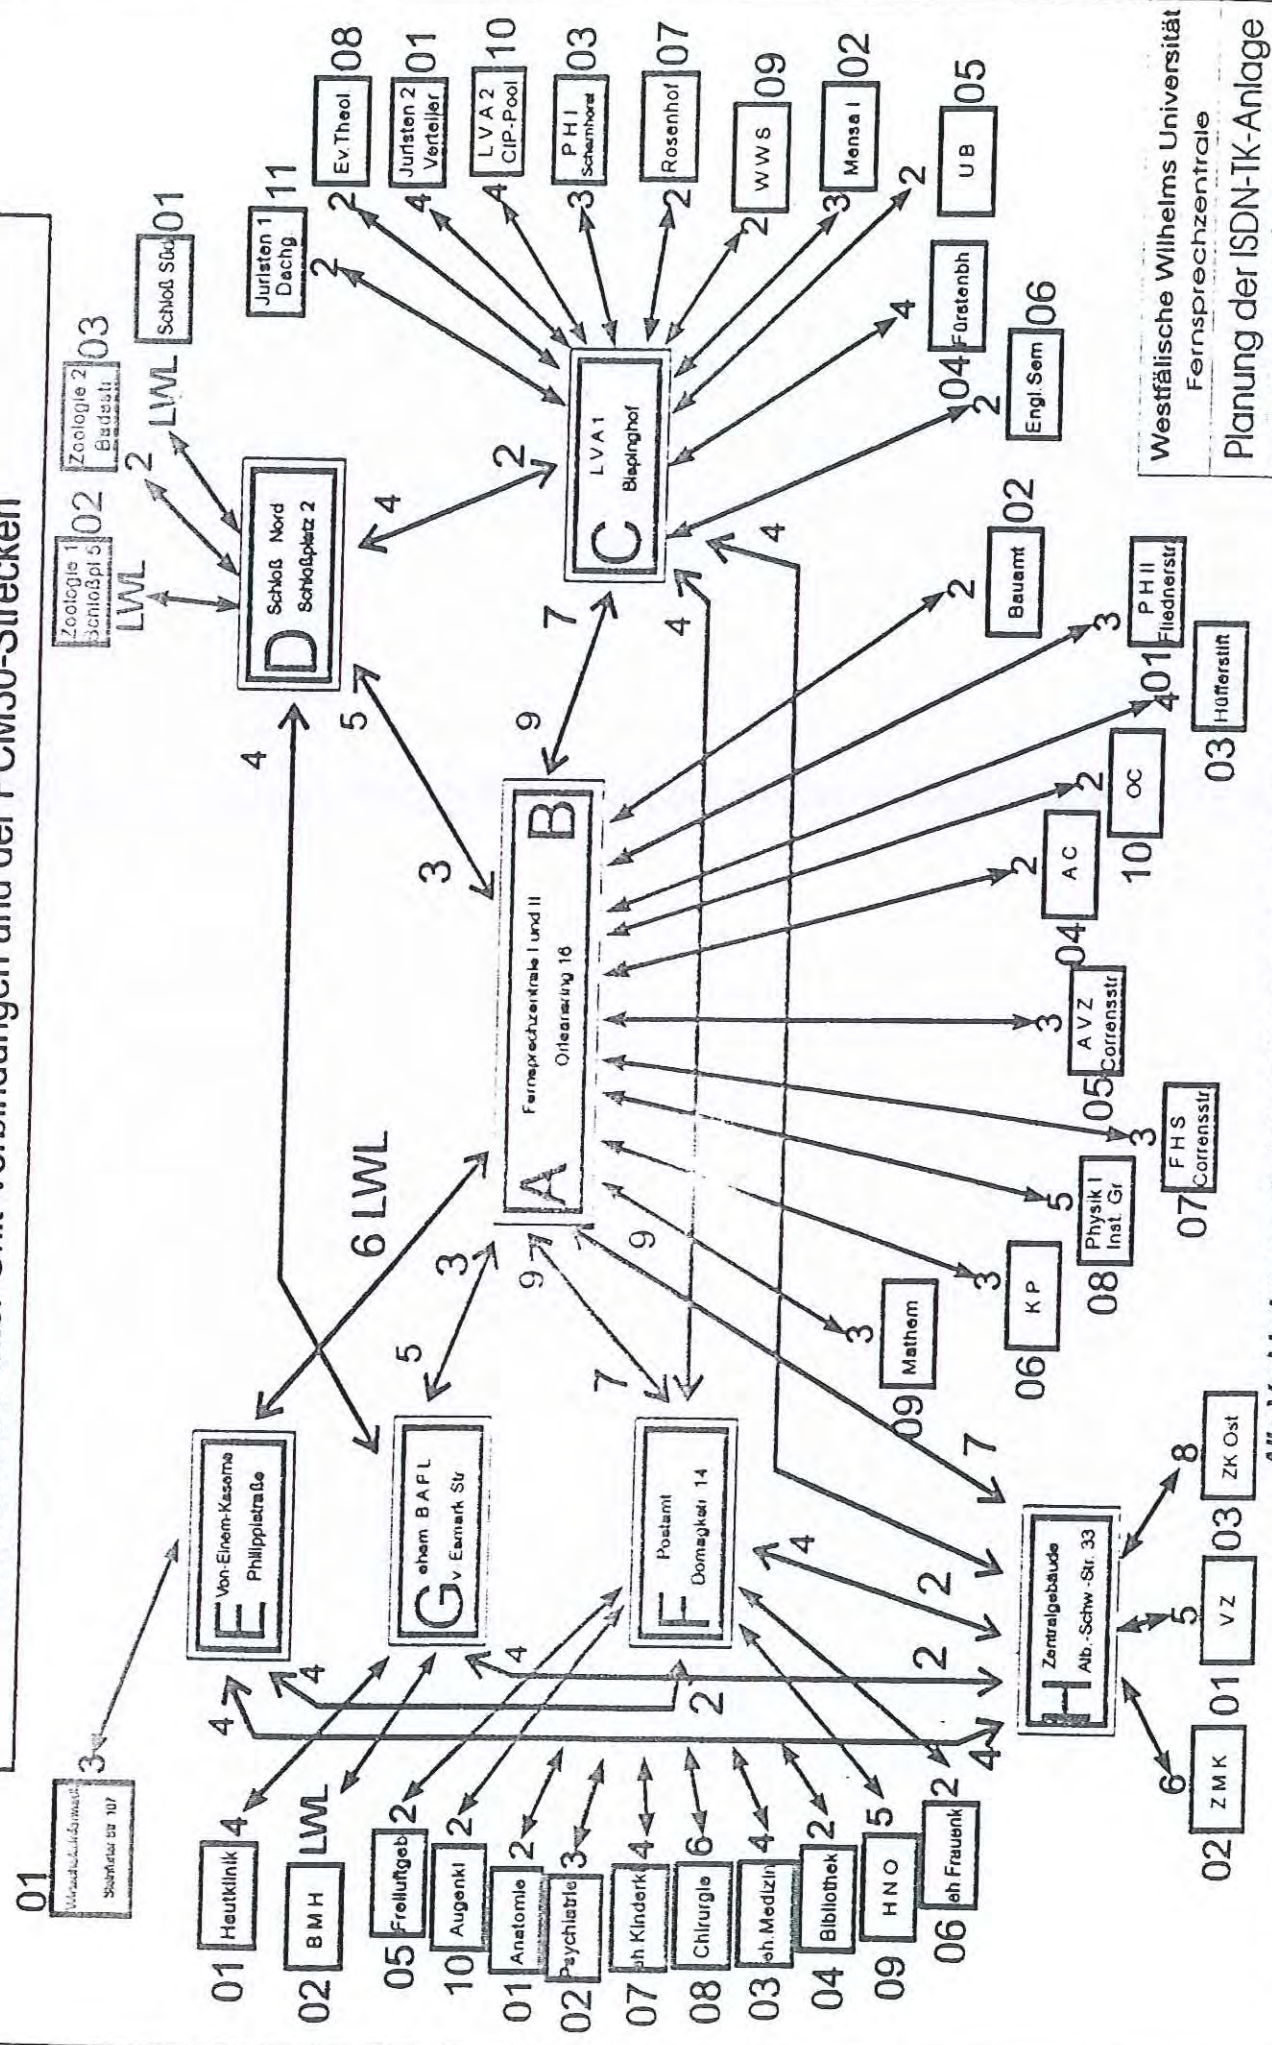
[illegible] mit Verbindungen und der PCM30-Strecken

01 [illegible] Steinfurter Str 107 3

E Von-Einem-Kaserne Philippistraße

G ehem B A F L v Esmarch Str

F Postamt Domagkstr 14

H Zentralgebäude Alb.-Schw.-Str. 33

A Fernsprechzentrale I und II Orleansring 16 B

D Schloß Nord Schloßplatz 2

C L V A 1 Bispinghof

Zoologie 1 Schloßpl 5 02 LWL

Zoologie 2 Badestr 03 2 LWL

Schloß Süd 01

Juristen 1 Dachg 11 2

Ev.Theol 08 2

Juristen 2 Verteiler 01 4

L V A 2 CIP-Pool 10 4

P H I Schamhorst 03 3

Rosenhof 07 2

W W S 09 2

Mensa I 02 3

2

U B 05

4 Fürstenbh 04

Engl.Sem 06 2

4

Bauamt 02 2

P H II Fliednerstr 01 3 4

Hüfferstift 03

O C 10 2

A C 04 2

A V Z Corrensstr 05 3

F H S Corrensstr 07 3

Physik I Inst. Gr 08 5

K P 06 3

Mathem 09 3

ZK Ost 03 8

V Z 01 5

Z M K 02 6

01 Hautklinik 4

02 B M H LWL

05 Freiluftgeb 2

10 Augenkl 2

01 Anatomie 2

02 Psychiatrie 3

07 eh Kinderk 4

08 Chirurgie 6

03 eh Medizin 4

04 Bibliothek 2

09 H N O 5

06 eh Frauenk 2

6 LWL 4 5 3 9 7 4 4 2 3 5 4 9 9 7 7 4 2 2 4 4 2 4

Westfälische Wilhelms Universität Fernsprechzentrale

Planung der ISDN-TK-Anlage